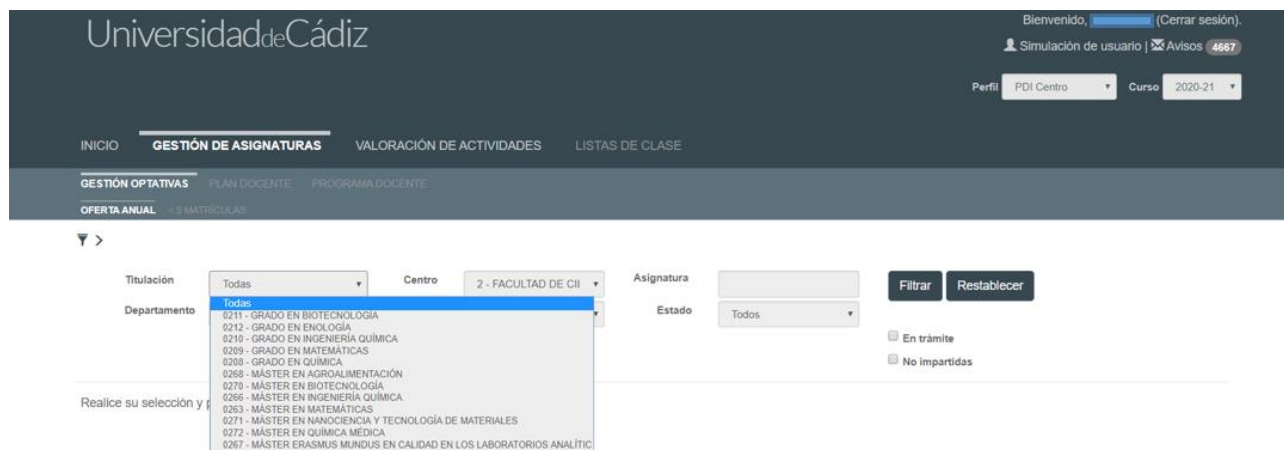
UniversidaddeCádiz

Bienvenido, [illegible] (Cerrar sesión).
Simulación de usuario | Avisos 4667

Perfil PDI Centro Curso 2020-21

INICIO GESTIÓN DE ASIGNATURAS VALORACIÓN DE ACTIVIDADES LISTAS DE CLASE

GESTIÓN OPTATIVAS PLAN DOCENTE PROGRAMA DOCENTE

OFERTA ANUAL < 5 MATRÍCULAS

Titulación Todas Centro 2 - FACULTAD DE CII Asignatura Filtrar Restablecer

Departamento Estado Todos

En trámite
No impartidas

Todas
0211 - GRADO EN BIOTECNOLOGÍA
0212 - GRADO EN ENOLOGÍA
0210 - GRADO EN INGENIERÍA QUÍMICA
0209 - GRADO EN MATEMÁTICAS
0208 - GRADO EN QUÍMICA
0268 - MÁSTER EN AGROALIMENTACIÓN
0270 - MÁSTER EN BIOTECNOLOGÍA
0266 - MÁSTER EN INGENIERÍA QUÍMICA
0263 - MÁSTER EN MATEMÁTICAS
0271 - MÁSTER EN NANOCIENCIA Y TECNOLOGÍA DE MATERIALES
0272 - MÁSTER EN QUÍMICA MÉDICA
0267 - MÁSTER ERASMUS MUNDUS EN CALIDAD EN LOS LABORATORIOS ANALÍTIC

Realice su selección y p